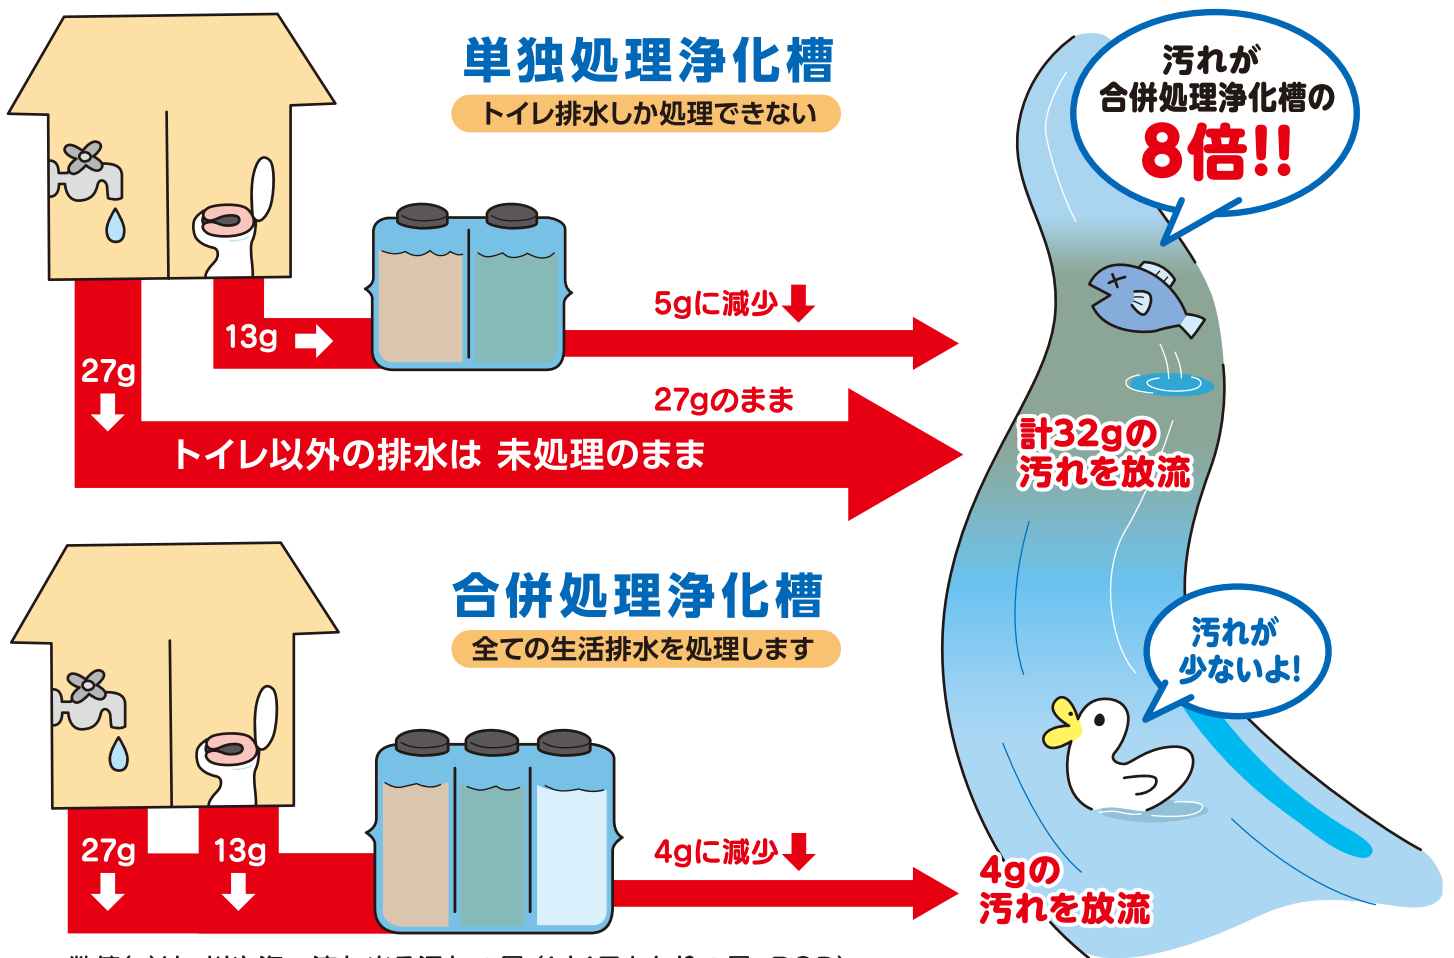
単独処理浄化槽

トイレ排水しか処理できない

汚れが
合併処理浄化槽の
8倍!!

5gに減少

13g

27g

27gのまま

トイレ以外の排水は 未処理のまま

計32gの
汚れを放流

合併処理浄化槽

全ての生活排水を処理します

汚れが
少ないよ!

27g

13g

4gに減少

4gの
汚れを放流

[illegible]